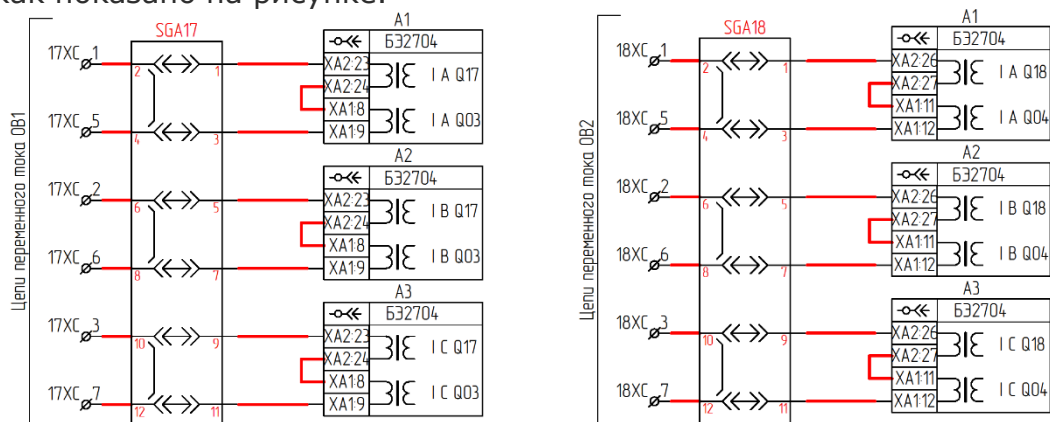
как показано на рисунке.

Цепи переменного тока ОВ1

SGA17

17XC 1
17XC 5
17XC 2
17XC 6
17XC 3
17XC 7

2 1
4 3
6 5
8 7
10 9
12 11

A1
БЗ2704
XA2:23
XA2:24
XA1:8
XA1:9
I A Q17
I A Q03

A2
БЗ2704
XA2:23
XA2:24
XA1:8
XA1:9
I B Q17
I B Q03

A3
БЗ2704
XA2:23
XA2:24
XA1:8
XA1:9
I C Q17
I C Q03

Цепи переменного тока ОВ2

SGA18

18XC 1
18XC 5
18XC 2
18XC 6
18XC 3
18XC 7

2 1
4 3
6 5
8 7
10 9
12 11

A1
БЗ2704
XA2:26
XA2:27
XA1:11
XA1:12
I A Q18
I A Q04

A2
БЗ2704
XA2:26
XA2:27
XA1:11
XA1:12
I B Q18
I B Q04

A3
БЗ2704
XA2:26
XA2:27
XA1:11
XA1:12
I C Q18
I C Q04